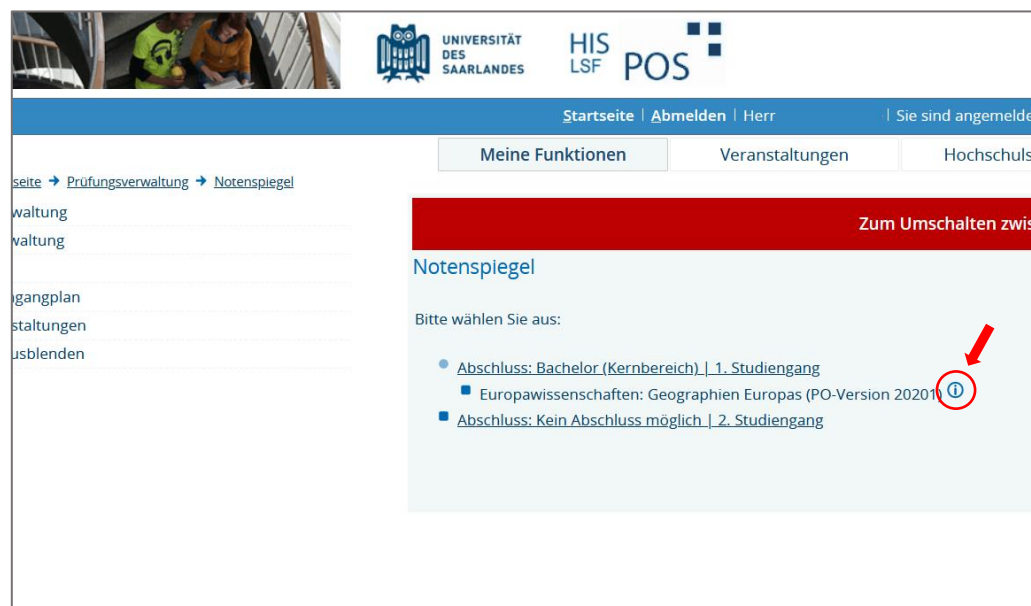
UNIVERSITÄT DES SAARLANDES

HIS LSF POS

Startseite | Abmelden | Herr | Sie sind angemelde

Meine Funktionen | Veranstaltungen | Hochschuls

seite → Prüfungsverwaltung → Notenspiegel

waltung
waltung

gangplan
staltungen
usblenden

Zum Umschalten zwis

Notenspiegel

Bitte wählen Sie aus:

Abschluss: Bachelor (Kernbereich) | 1. Studiengang
Europawissenschaften: Geographien Europas (PO-Version 2020)
Abschluss: Kein Abschluss möglich | 2. Studiengang